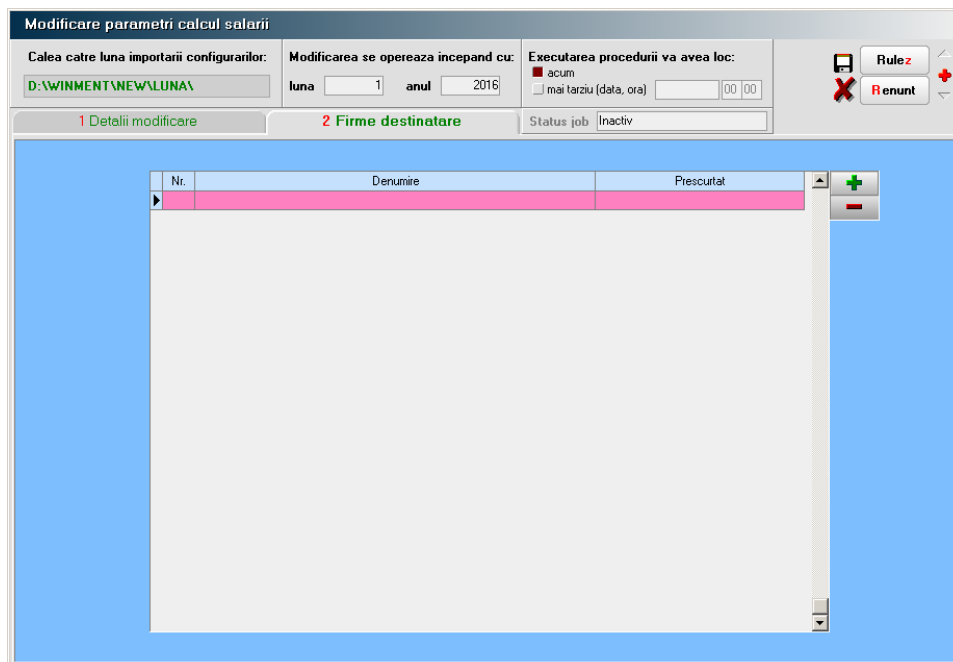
Modificare parametri calcul salarii

Calea catre luna importarii configurarilor:
D:\WINMENT\NEW\LUNA\

Modificarea se opereaza incepand cu:
luna 1 anul 2016

Executarea procedurii va avea loc:
acum
mai tarziu (data, ora) 00 00

Rulez
Renunt

1 Detalii modificare
2 Firme destinatare
Status job Inactiv

| Nr. | Denumire | Prescurtat |
|---|---|---|
| | | |